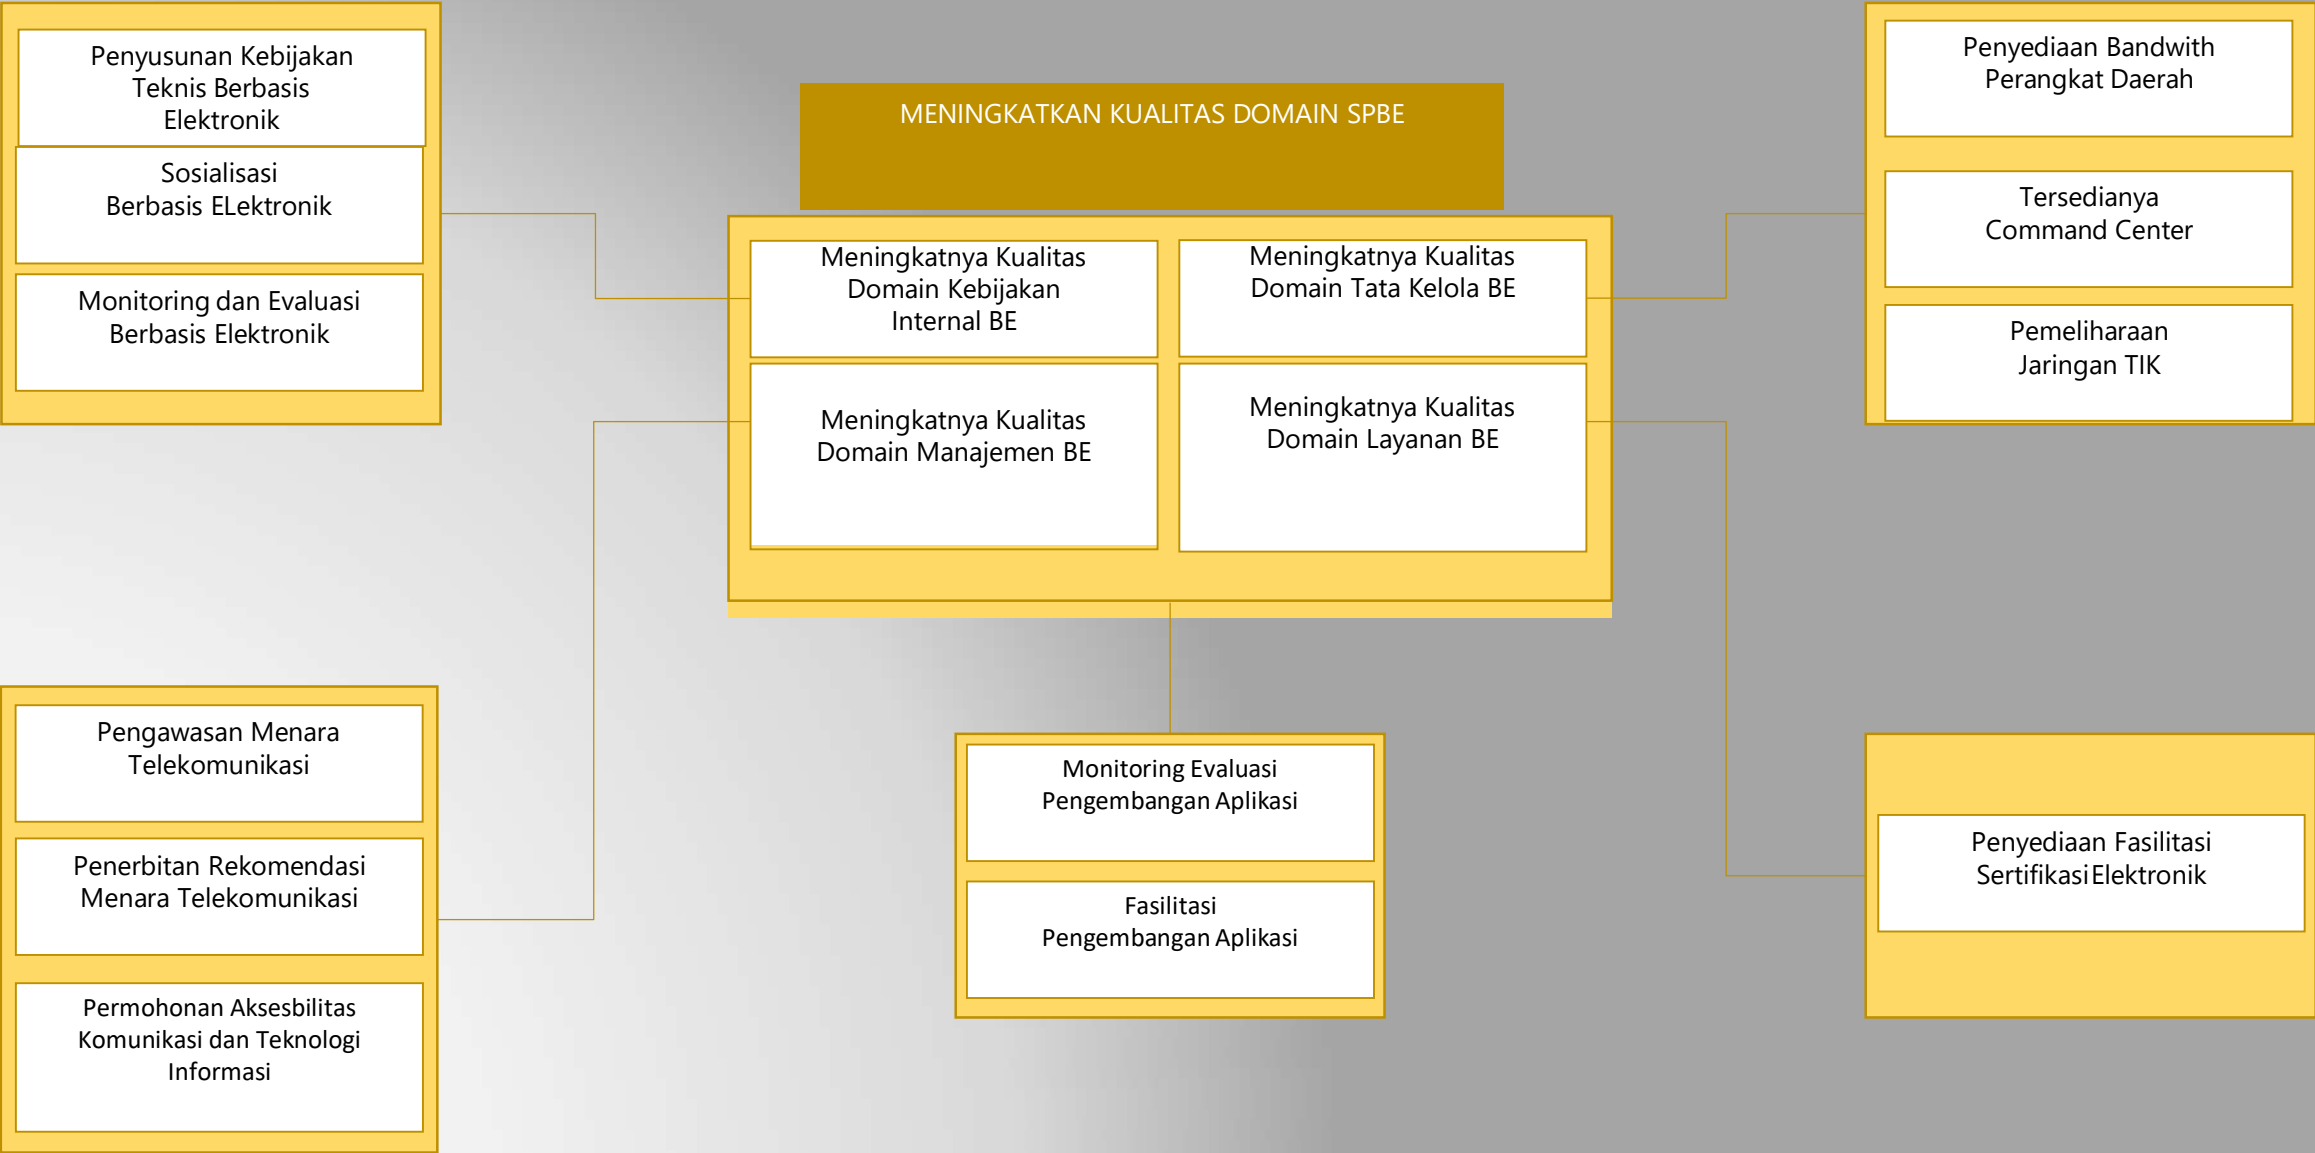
Penyusunan Kebijakan Teknis Berbasis Elektronik

Sosialisasi Berbasis ELektronik

Monitoring dan Evaluasi Berbasis Elektronik

MENINGKATKAN KUALITAS DOMAIN SPBE

Meningkatnya Kualitas Domain Kebijakan Internal BE

Meningkatnya Kualitas Domain Tata Kelola BE

Meningkatnya Kualitas Domain Manajemen BE

Meningkatnya Kualitas Domain Layanan BE

Penyediaan Bandwith Perangkat Daerah

Tersedianya Command Center

Pemeliharaan Jaringan TIK

Pengawasan Menara Telekomunikasi

Penerbitan Rekomendasi Menara Telekomunikasi

Permohonan Aksesbilitas Komunikasi dan Teknologi Informasi

Monitoring Evaluasi Pengembangan Aplikasi

Fasilitasi Pengembangan Aplikasi

Penyediaan Fasilitasi SertifikasiElektronik